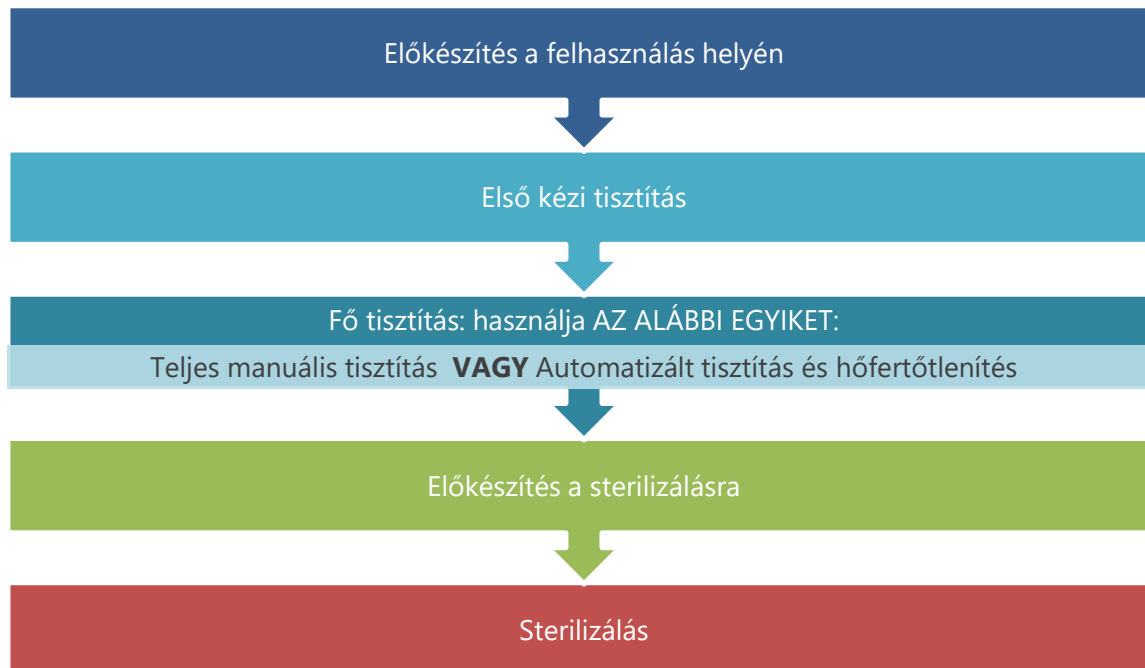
Előkészítés a felhasználás helyén

Első kézi tisztítás

Fő tisztítás: használja AZ ALÁBBI EGYIKET:

Teljes manuális tisztítás **VAGY** Automatizált tisztítás és hőfertőtlenítés

Előkészítés a sterilizálásra

Sterilizálás